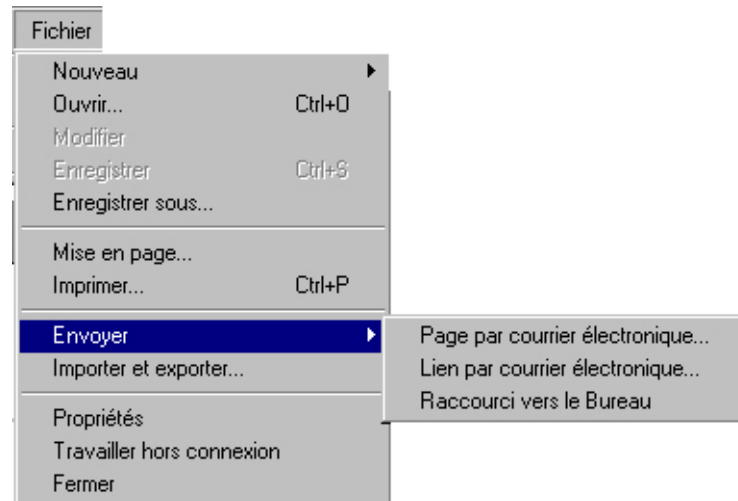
Fichier

Nouveau
Ouvrir... Ctrl+O
Modifier
Enregistrer Ctrl+S
Enregistrer sous...

Mise en page...
Imprimer... Ctrl+P

Envoyer
Importer et exporter...

Propriétés
Travailler hors connexion
Fermer

Page par courrier électronique...
Lien par courrier électronique...
Raccourci vers le Bureau